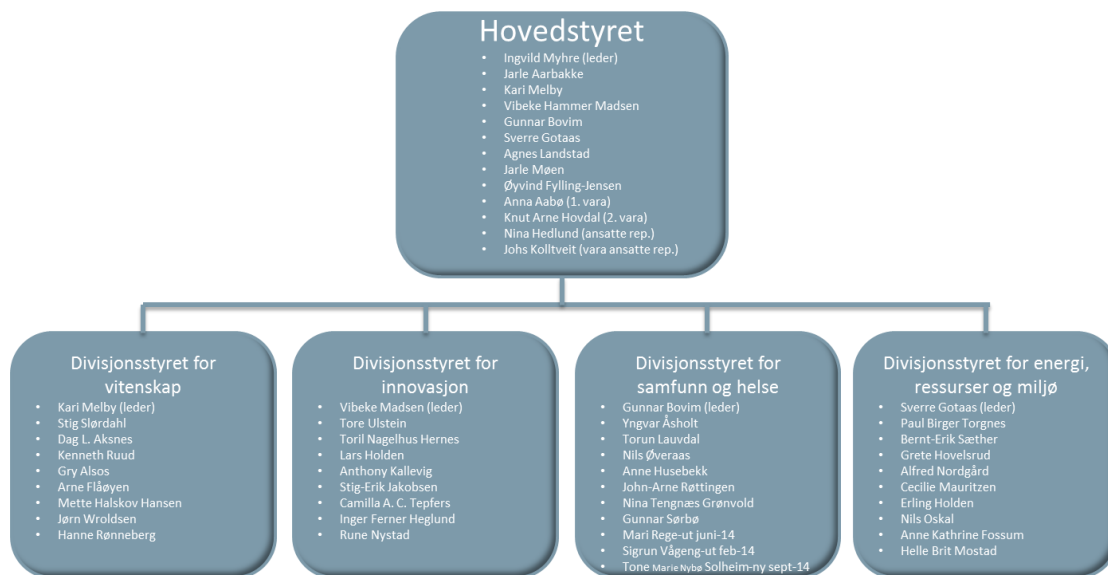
Hovedstyret
- Ingvild Myhre (leder)
- Jarle Aarbakke
- Kari Melby
- Vibeke Hammer Madsen
- Gunnar Bovim
- Sverre Gotaas
- Agnes Landstad
- Jarle Møen
- Øyvind Fylling-Jensen
- Anna Aabø (1. vara)
- Knut Arne Hovdal (2. vara)
- Nina Hedlund (ansatte rep.)
- Johs Kolltveit (vara ansatte rep.)

Divisjonsstyret for vitenskap
- Kari Melby (leder)
- Stig Slørdahl
- Dag L. Aksnes
- Kenneth Ruud
- Gry Alsos
- Arne Flåøyen
- Mette Halskov Hansen
- Jørn Wroldsen
- Hanne Rønneberg

Divisjonsstyret for innovasjon
- Vibeke Madsen (leder)
- Tore Ulstein
- Toril Nagelhus Hernes
- Lars Holden
- Anthony Kallevig
- Stig-Erik Jakobsen
- Camilla A. C. Tepfers
- Inger Ferner Heglund
- Rune Nystad

Divisjonsstyret for samfunn og helse
- Gunnar Bovim (leder)
- Yngvar Åsholt
- Torun Lauvdal
- Nils Øveraas
- Anne Husebekk
- John-Arne Røttingen
- Nina Tengnæs Grønvold
- Gunnar Sørbø
- Mari Rege-ut juni-14
- Sigrun Vågeng-ut feb-14
- Tone Marie Nybø Solheim-ny sept-14

Divisjonsstyret for energi, ressurser og miljø
- Sverre Gotaas (leder)
- Paul Birger Torgnes
- Bernt-Erik Sæther
- Grete Hovelsrud
- Alfred Nordgård
- Cecilie Mauritzen
- Erling Holden
- Nils Oskal
- Anne Kathrine Fossum
- Helle Brit Mostad